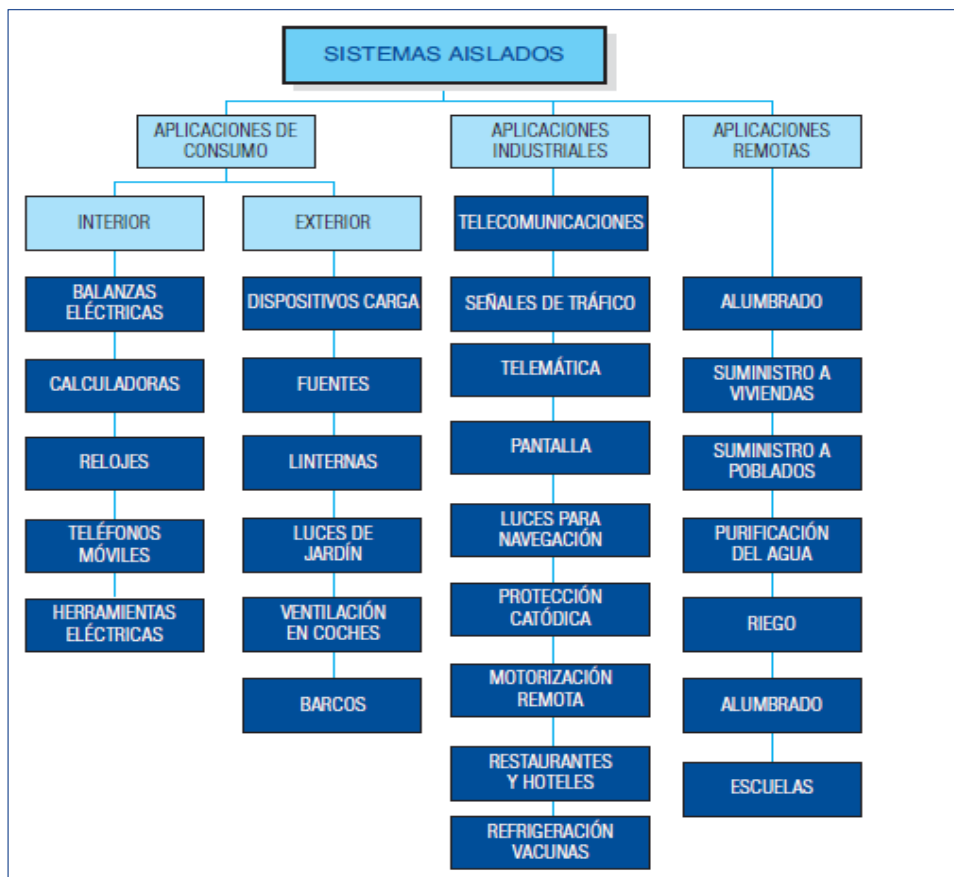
SISTEMAS AISLADOS

APLICACIONES DE CONSUMO

INTERIOR

BALANZAS ELÉCTRICAS

CALCULADORAS

RELOJES

TELÉFONOS MÓVILES

HERRAMIENTAS ELÉCTRICAS

EXTERIOR

DISPOSITIVOS CARGA

FUENTES

LINTERNAS

LUCES DE JARDÍN

VENTILACIÓN EN COCHES

BARCOS

APLICACIONES INDUSTRIALES

TELECOMUNICACIONES

SEÑALES DE TRÁFICO

TELEMÁTICA

PANTALLA

LUCES PARA NAVEGACIÓN

PROTECCIÓN CATÓDICA

MOTORIZACIÓN REMOTA

RESTAURANTES Y HOTELES

REFRIGERACIÓN VACUNAS

APLICACIONES REMOTAS

ALUMBRADO

SUMINISTRO A VIVIENDAS

SUMINISTRO A POBLADOS

PURIFICACIÓN DEL AGUA

RIEGO

ALUMBRADO

ESCUELAS